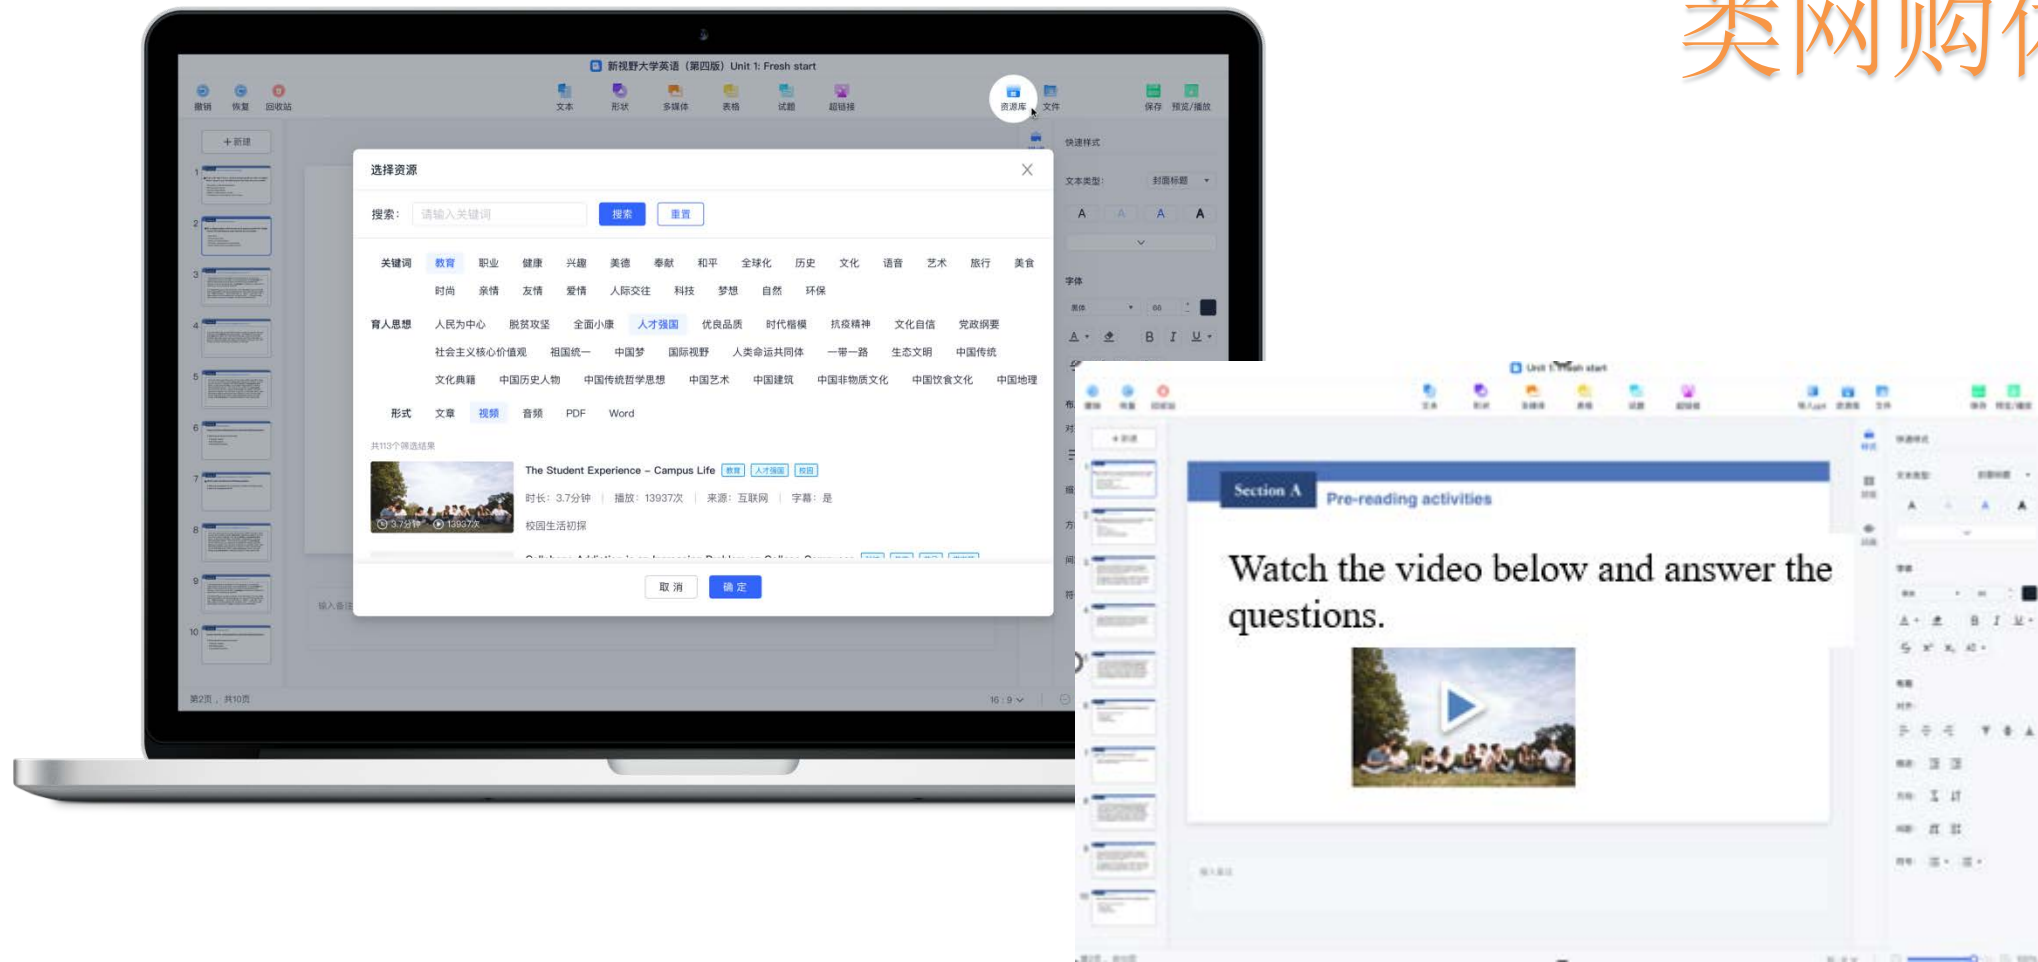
类网购

新视野大学英语（第四版）Unit 1: Fresh start

撤销 恢复 回收站 文本 形状 多媒体 表格 试题 超链接 资源库 文件 保存 预览/播放

+ 新建

选择资源

搜索： 请输入关键词 搜索 重置

关键词 教育 职业 健康 兴趣 美德 奉献 和平 全球化 历史 文化 语言 艺术 旅行 美食 时尚 亲情 友情 爱情 人际交往 科技 梦想 自然 环保

育人思想 人民为中心 脱贫攻坚 全面小康 人才强国 优良品质 时代楷模 抗疫精神 文化自信 党政纲要 社会主义核心价值观 祖国统一 中国梦 国际视野 人类命运共同体 一带一路 生态文明 中国传统 文化典籍 中国历史人物 中国传统哲学思想 中国艺术 中国建筑 中国非物质文化 中国饮食文化 中国地理

形式 文章 视频 音频 PDF Word

共113个筛选结果

The Student Experience – Campus Life 教育 人才强国 校园

时长：3.7分钟 | 播放：13937次 | 来源：互联网 | 字幕：是

校园生活初探

3.7分钟 13937次

取 消 确 定

快速样式

文本类型： 封面标题

字体

B I U

第2页，共10页

16 : 9

Unit 1: Fresh start

Section A Pre-reading activities

Watch the video below and answer the questions.